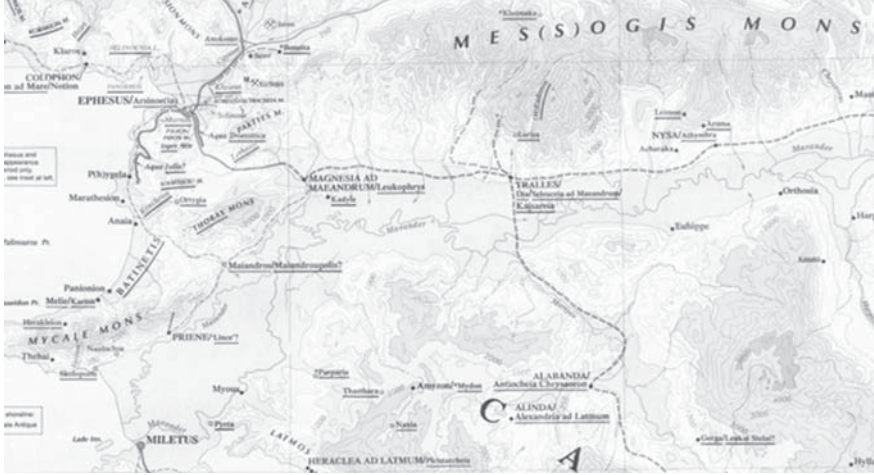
MES(S)OGIS MONS

Klaros

COLOPHON/ ... ad Mare/Notion

EPHESUS/Arsinoeia

MAGNESIA AD MAEANDRUM/Leukophrys

Kadyle

TRALLES/ Seleuceia ad Maeandrum/ Kaisareia

NYSA/Athymbra

Acharaka

Orthosia

Eulhippe

Larisa

Pygela

Marathesion

Anaia

Ortygia

THORAX MONS

Maiandros/Maiandroupolis?

Panionion

Melie/Karion

BATINETIS

MYCALE MONS

PRIENE/'Linee'?

Thebai

Myous

Pyrrha

MILETUS

Amyzon

Mylasa

Tharsos

Naxia

ALABANDA/ Antiocheia Chrysaoreon

ALINDA/ Alexandria ad Latmum

HERACLEA AD LATMUM/Pleistarcheia

LATMOS

C

A

Maeander

Amara

Harp

Gerga/Leukai Stelai?

Lade Ins.

Trogilion Pr.